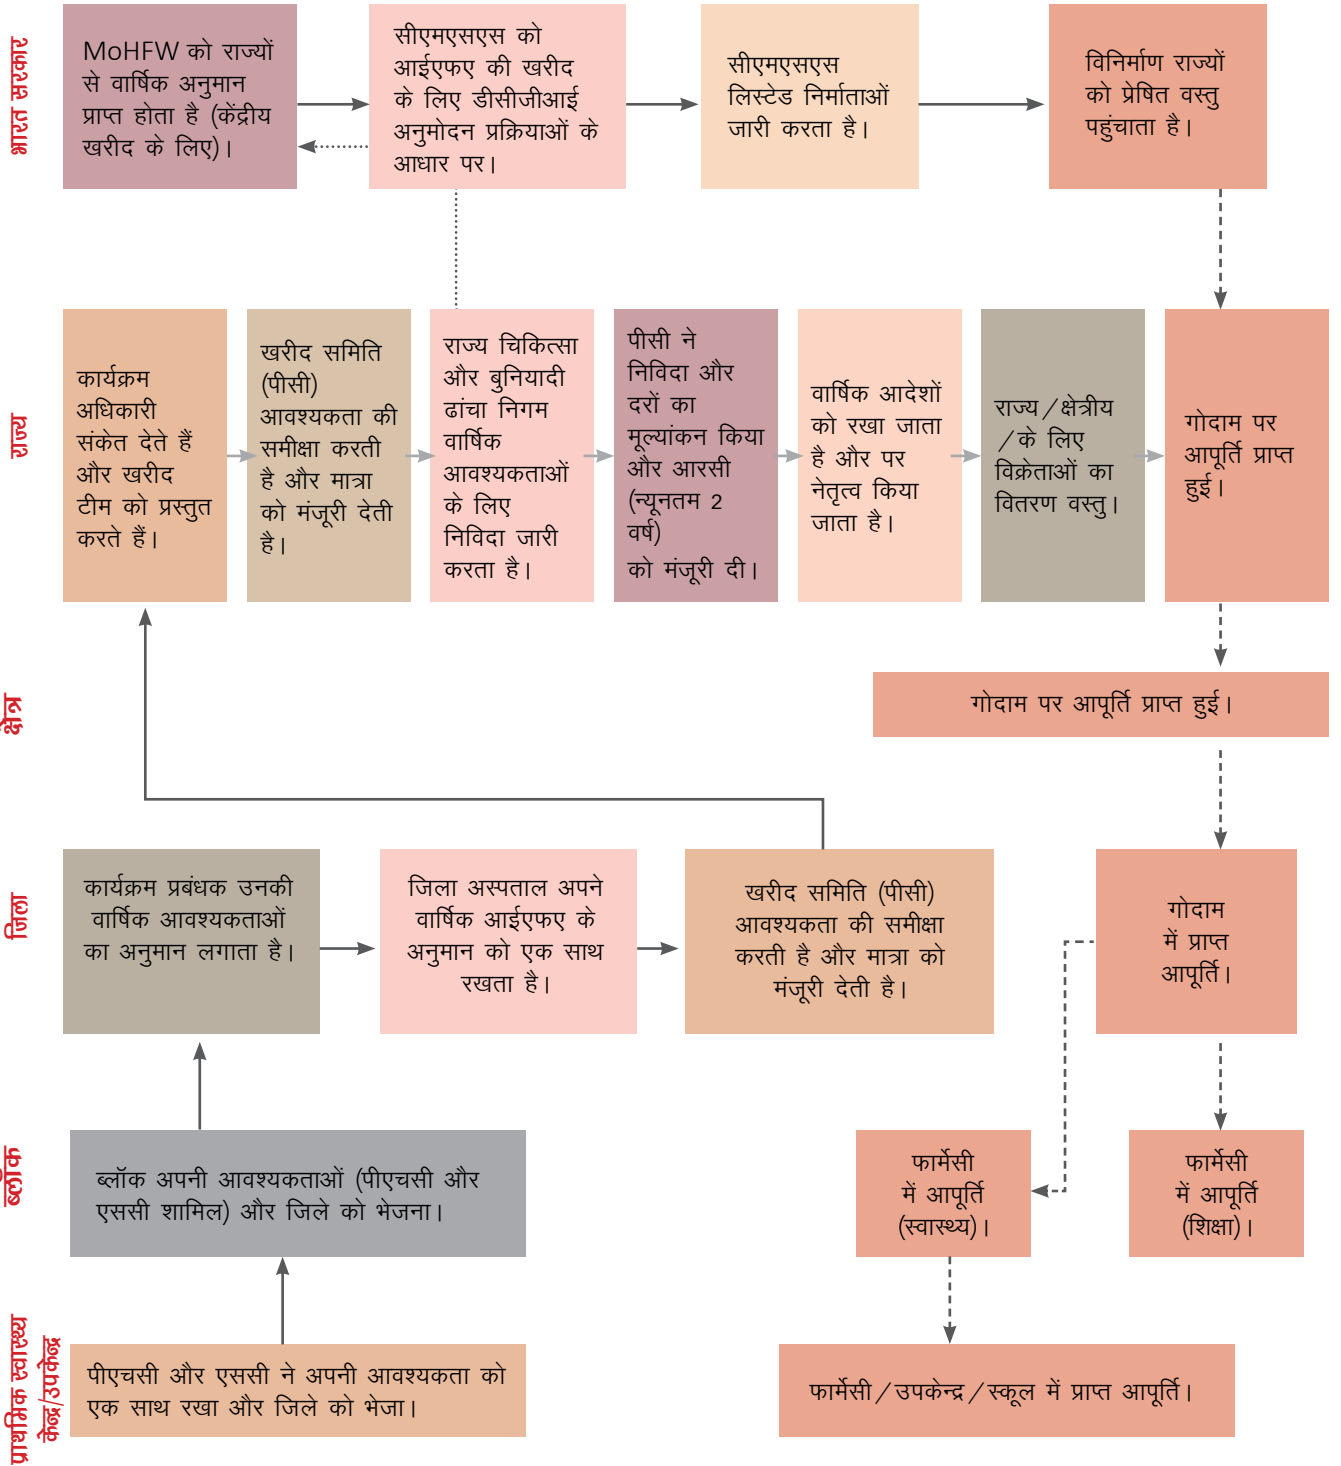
भारत सरकार

MoHFW को राज्यों से वार्षिक अनुमान प्राप्त होता है (केंद्रीय खरीद के लिए)।

सीएमएसएस को आईएफए की खरीद के लिए डीसीजीआई अनुमोदन प्रक्रियाओं के आधार पर।

सीएमएसएस लिस्टेड निर्माताओं जारी करता है।

विनिर्माण राज्यों को प्रेषित वस्तु पहुंचाता है।

राज्य

कार्यक्रम अधिकारी संकेत देते हैं और खरीद टीम को प्रस्तुत करते हैं।

खरीद समिति (पीसी) आवश्यकता की समीक्षा करती है और मात्रा को मंजूरी देती है।

राज्य चिकित्सा और बुनियादी ढांचा निगम वार्षिक आवश्यकताओं के लिए निविदा जारी करता है।

पीसी ने निविदा और दरों का मूल्यांकन किया और आरसी (न्यूनतम 2 वर्ष) को मंजूरी दी।

वार्षिक आदेशों को रखा जाता है और पर नेतृत्व किया जाता है।

राज्य/क्षेत्रीय/के लिए विक्रेताओं का वितरण वस्तु।

गोदाम पर आपूर्ति प्राप्त हुई।

क्षेत्र

गोदाम पर आपूर्ति प्राप्त हुई।

जिला

कार्यक्रम प्रबंधक उनकी वार्षिक आवश्यकताओं का अनुमान लगाता है।

जिला अस्पताल अपने वार्षिक आईएफए के अनुमान को एक साथ रखता है।

खरीद समिति (पीसी) आवश्यकता की समीक्षा करती है और मात्रा को मंजूरी देती है।

गोदाम में प्राप्त आपूर्ति।

ब्लॉक

ब्लॉक अपनी आवश्यकताओं (पीएचसी और एससी शामिल) और जिले को भेजना।

फार्मेसी में आपूर्ति (स्वास्थ्य)।

फार्मेसी में आपूर्ति (शिक्षा)।

प्राथमिक स्वास्थ्य केन्द्र/उपकेन्द्र

पीएचसी और एससी ने अपनी आवश्यकता को एक साथ रखा और जिले को भेजा।

फार्मेसी/उपकेन्द्र/स्कूल में प्राप्त आपूर्ति।